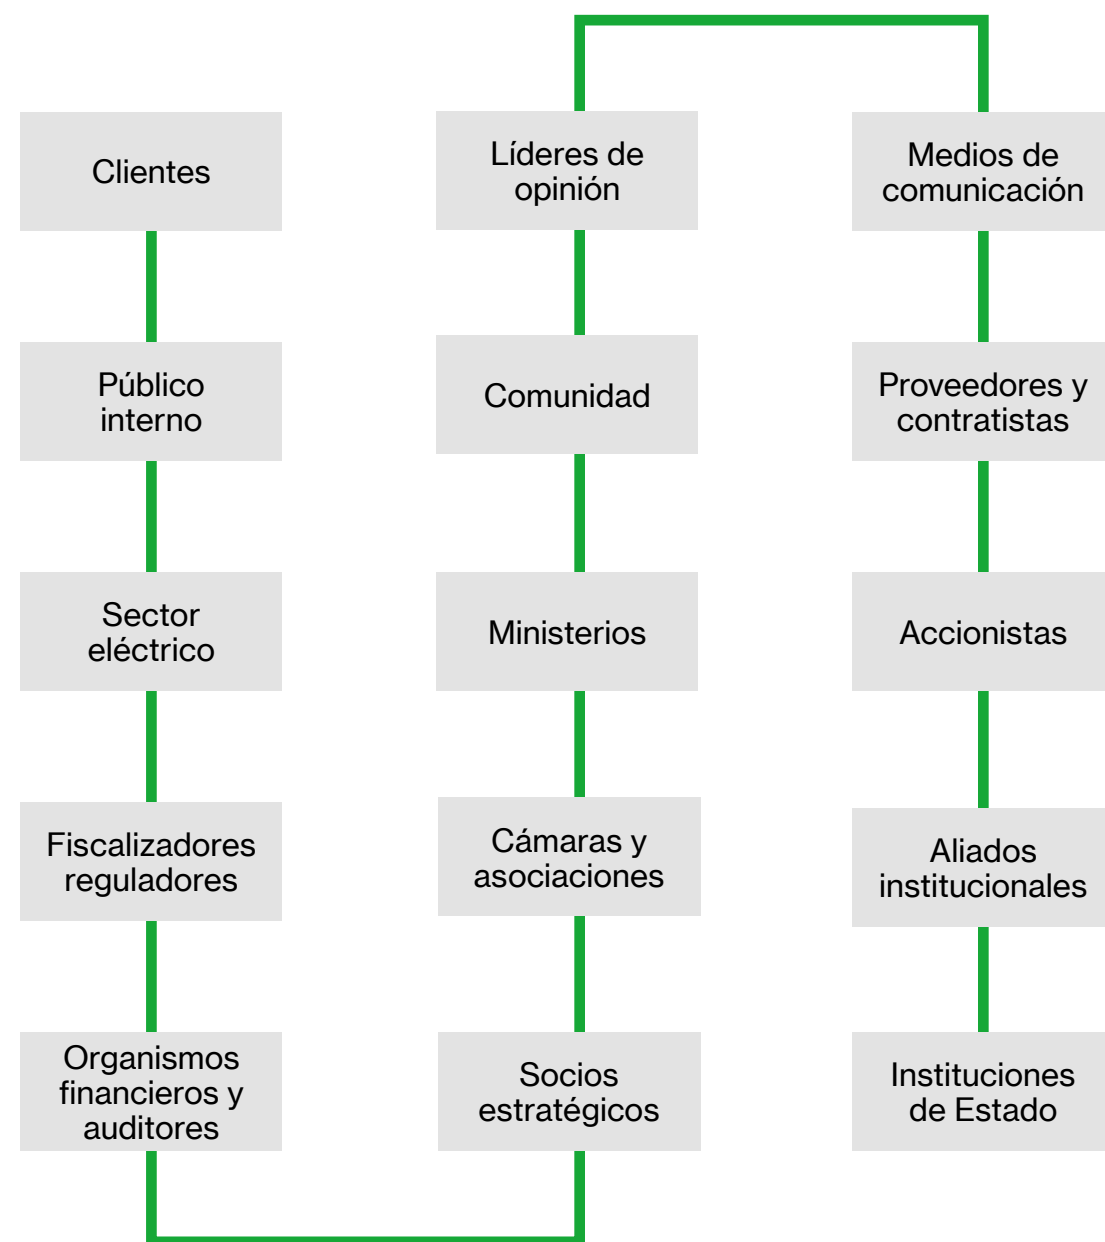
Clientes

Público interno

Sector eléctrico

Fiscalizadores reguladores

Organismos financieros y auditores

Líderes de opinión

Comunidad

Ministerios

Cámaras y asociaciones

Socios estratégicos

Medios de comunicación

Proveedores y contratistas

Accionistas

Aliados institucionales

Instituciones de Estado